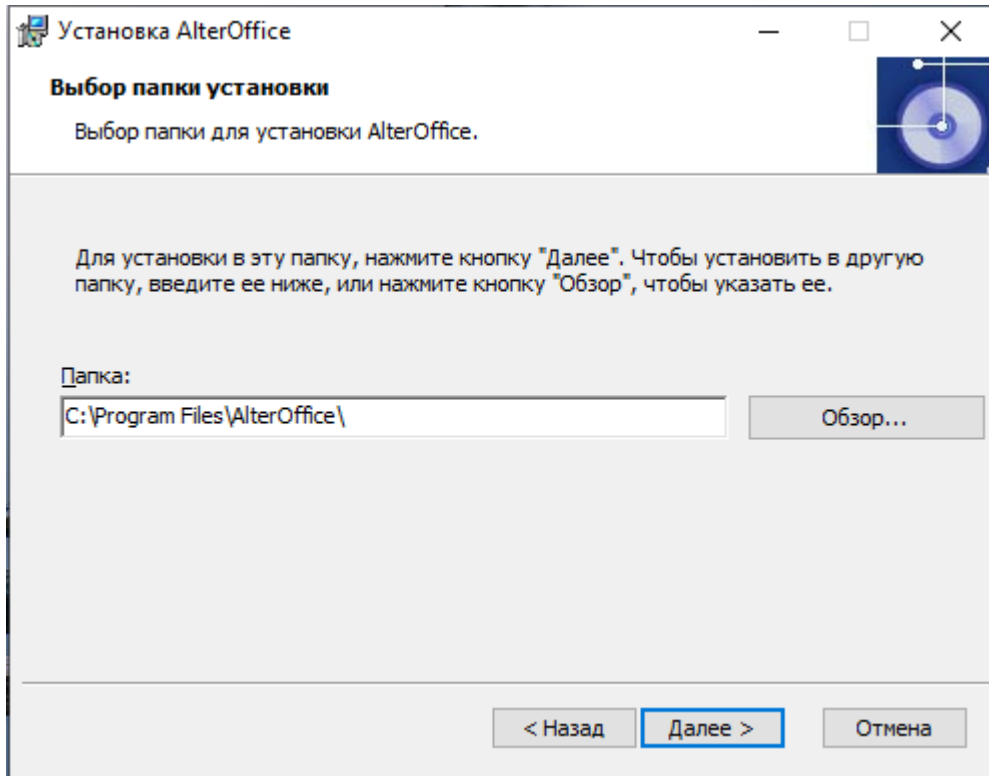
Установка AlterOffice

Выбор папки установки

Выбор папки для установки AlterOffice.

Для установки в эту папку, нажмите кнопку "Далее". Чтобы установить в другую папку, введите ее ниже, или нажмите кнопку "Обзор", чтобы указать ее.

Папка:

C:\Program Files\AlterOffice\

Обзор...

< Назад

Далее >

Отмена